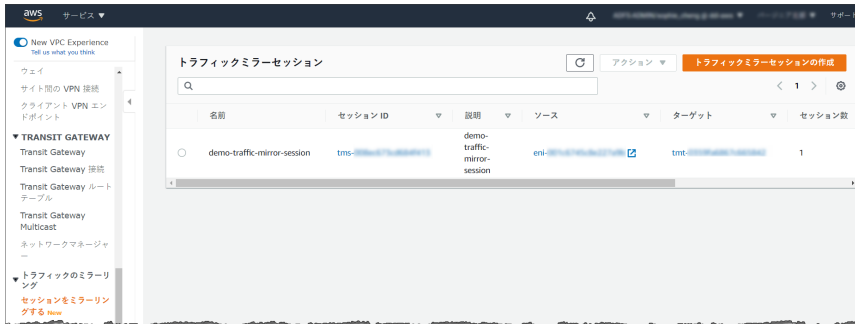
aws サービス ▼

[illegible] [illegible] サポート

New VPC Experience
Tell us what you think

ウェイ
サイト間の VPN 接続
クライアント VPN エンドポイント

▼ TRANSIT GATEWAY
Transit Gateway
Transit Gateway 接続
Transit Gateway ルートテーブル
Transit Gateway Multicast
ネットワークマネージャー

▼ トラフィックのミラーリング
セッションをミラーリングする New

トラフィックミラーセッション

アクション ▼
トラフィックミラーセッションの作成

1

| | 名前 | セッション ID | 説明 | ソース | ターゲット | セッション数 |
|---|---|---|---|---|---|---|
| ○ | demo-traffic-mirror-session | tms-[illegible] | demo-traffic-mirror-session | eni-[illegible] | tmt-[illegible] | 1 |